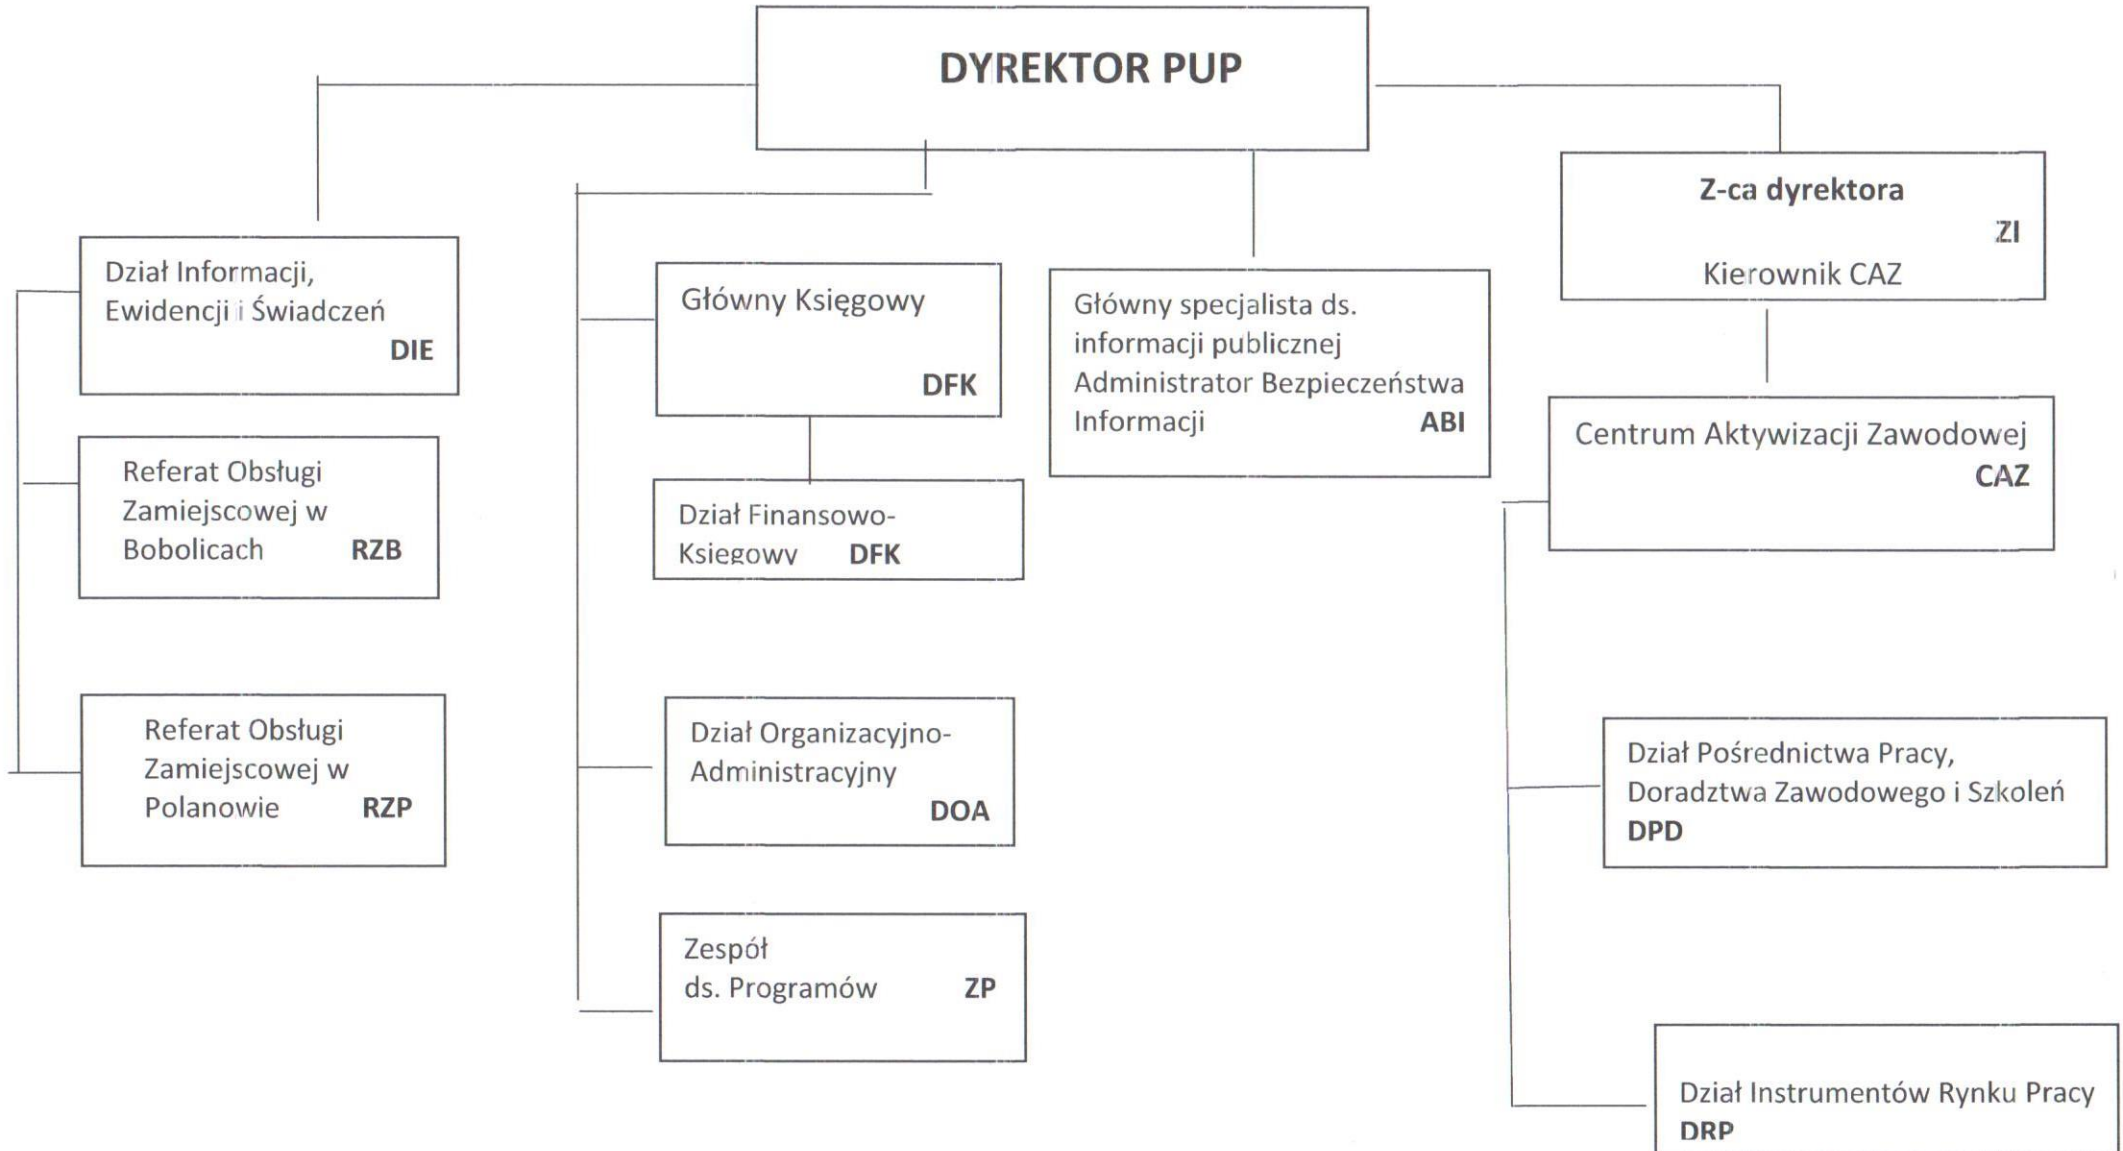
DYREKTOR PUP

Dział Informacji, Ewidencji i Świadczeń DIE

Referat Obsługi Zamiejscowej w Bobolicach RZB

Referat Obsługi Zamiejscowej w Polanowie RZP

Główny Księgowy DFK

Dział Finansowo-Księgowy DFK

Dział Organizacyjno-Administracyjny DOA

Zespół ds. Programów ZP

Główny specjalista ds. informacji publicznej Administrator Bezpieczeństwa Informacji ABI

Z-ca dyrektora ZI Kierownik CAZ

Centrum Aktywizacji Zawodowej CAZ

Dział Pośrednictwa Pracy, Doradztwa Zawodowego i Szkoleń DPD

Dział Instrumentów Rynku Pracy DRP